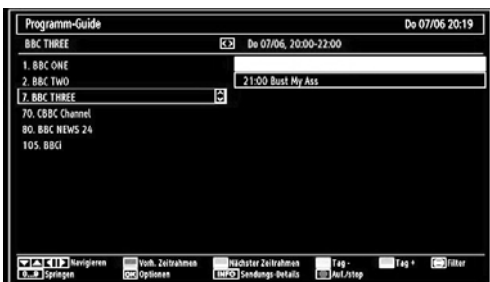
Programm-Guide
Do 07/06 20:19

BBC THREE
Do 07/06, 20:00-22:00

1. BBC ONE
2. BBC TWO
7. BBC THREE
70. CBBC Channel
80. BBC NEWS 24
105. BBCi

21:00 Bust My Ass

Navigieren
Vorh. Zeitrahmen
Nächster Zeitrahmen
Tag -
Tag +
Filter
0...9 Springen
OK Optionen
INFO Sendungs-Details
Aufn./stop